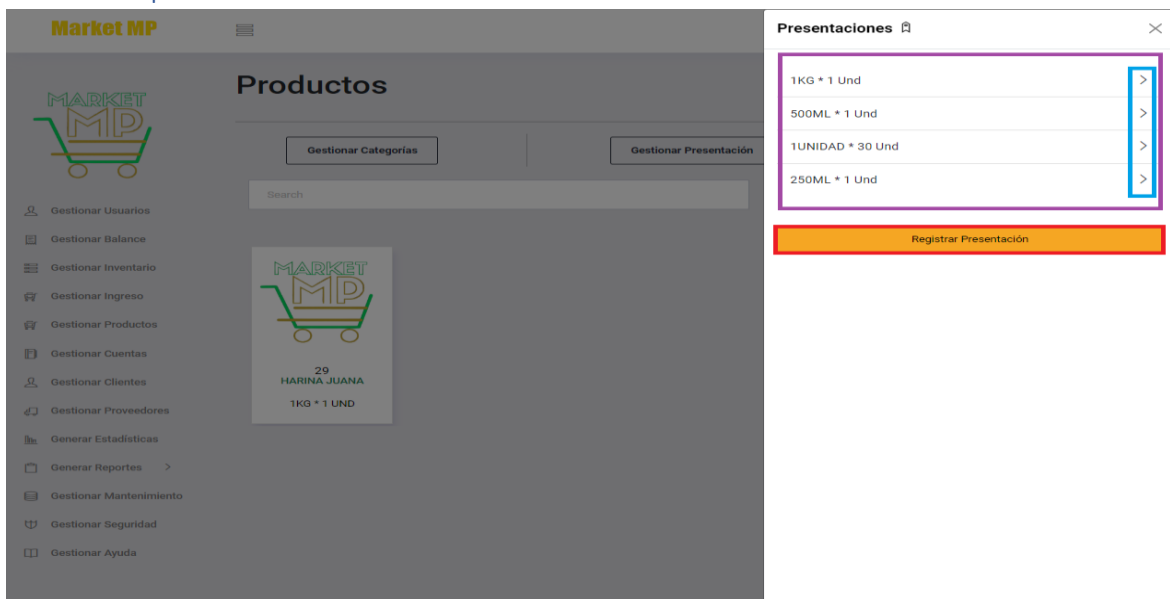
Market MP

MARKET MP

Gestionar Usuarios
Gestionar Balance
Gestionar Inventario
Gestionar Ingreso
Gestionar Productos
Gestionar Cuentas
Gestionar Clientes
Gestionar Proveedores
Generar Estadísticas
Generar Reportes
Gestionar Mantenimiento
Gestionar Seguridad
Gestionar Ayuda

Productos

Gestionar Categorías
Gestionar Presentación

Search

MARKET MP
29
HARINA JUANA
1KG * 1 UND

Presentaciones

1KG * 1 Und
500ML * 1 Und
1UNIDAD * 30 Und
250ML * 1 Und

Registrar Presentación